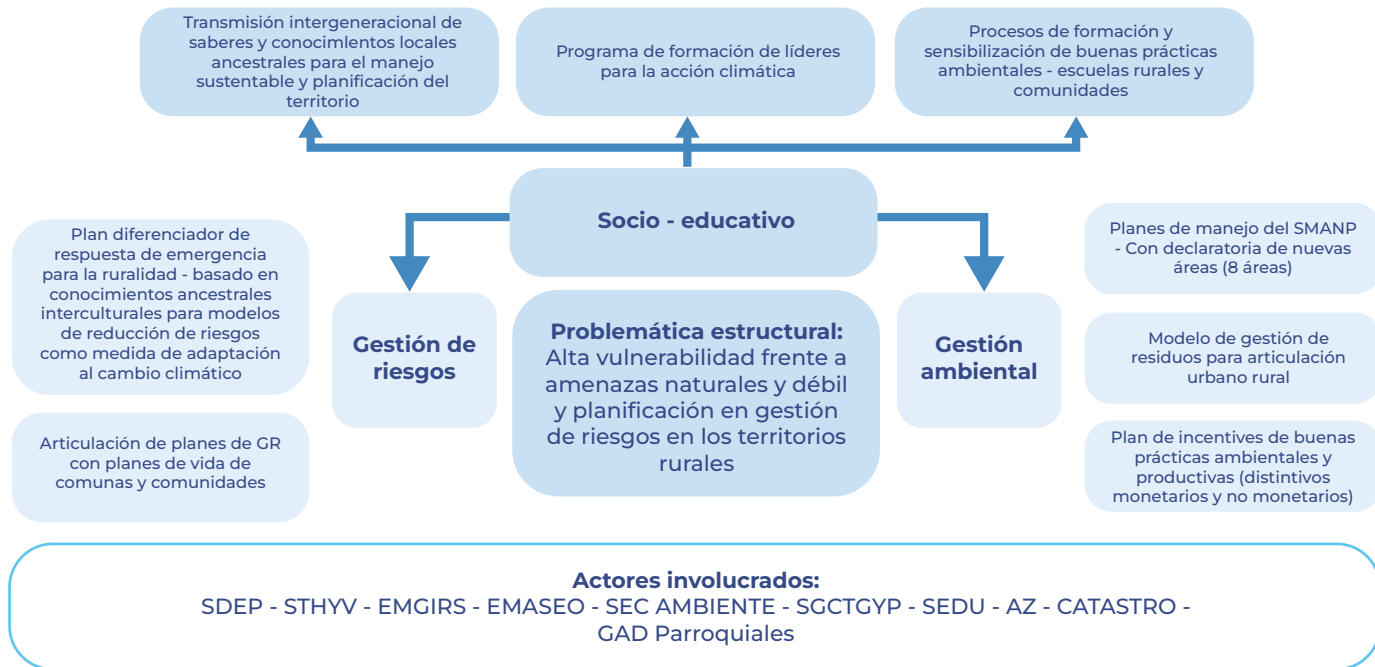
Transmisión intergeneracional de saberes y conocimlentos locales ancestrales para el manejo sustentable y planificación del territorio

Programa de formación de líderes para la acción climática

Procesos de formación y sensibilización de buenas prácticas ambientales - escuelas rurales y comunidades

Socio - educativo

Plan diferenciador de respuesta de emergencia para la ruralidad - basado en conocimientos ancestrales interculturales para modelos de reducción de riesgos como medida de adaptación al cambio climático

Articulación de planes de GR con planes de vida de comunas y comunidades

Gestión de riesgos

Problemática estructural: Alta vulnerabilidad frente a amenazas naturales y débil y planificación en gestión de riesgos en los territorios rurales

Gestión ambiental

Planes de manejo del SMANP - Con declaratoria de nuevas áreas (8 áreas)

Modelo de gestión de residuos para articulación urbano rural

Plan de incentivos de buenas prácticas ambientales y productivas (distintivos monetarios y no monetarios)

Actores involucrados:
SDEP - STHYV - EMGIRS - EMASEO - SEC AMBIENTE - SGCTGYP - SEDU - AZ - CATASTRO - GAD Parroquiales